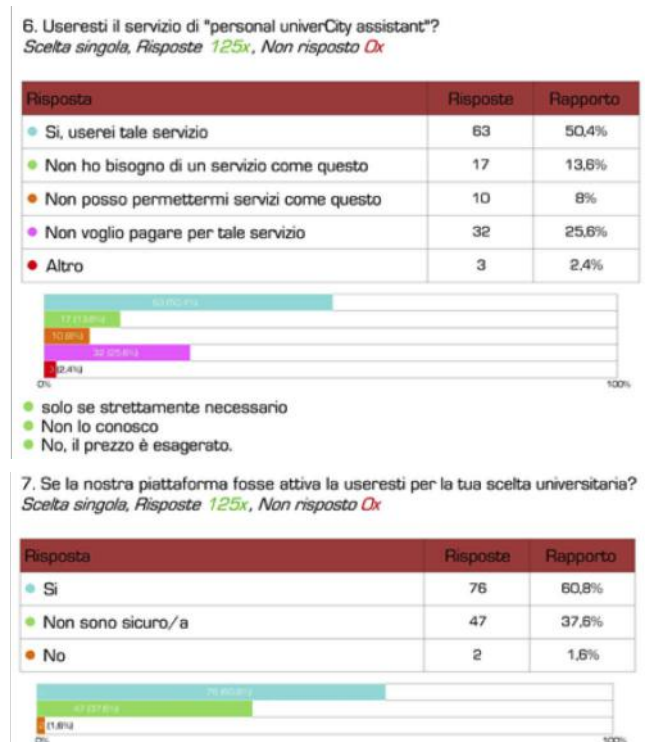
6. Useresti il servizio di "personal univerCity assistant"?
Scelta singola, Risposte 125x, Non risposto 0x

| Risposta | Risposte | Rapporto |
|---|---|---|
| Si, userei tale servizio | 63 | 50,4% |
| Non ho bisogno di un servizio come questo | 17 | 13,6% |
| Non posso permettermi servizi come questo | 10 | 8% |
| Non voglio pagare per tale servizio | 32 | 25,6% |
| Altro | 3 | 2,4% |

63 (50,4%)
17 (13,6%)
10 (8%)
32 (25,6%)
3 (2,4%)
0%
100%

solo se strettamente necessario
Non lo conosco
No, il prezzo è esagerato.

7. Se la nostra piattaforma fosse attiva la useresti per la tua scelta universitaria?
Scelta singola, Risposte 125x, Non risposto 0x

| Risposta | Risposte | Rapporto |
|---|---|---|
| Si | 76 | 60,8% |
| Non sono sicuro/a | 47 | 37,6% |
| No | 2 | 1,6% |

76 (60,8%)
47 (37,6%)
2 (1,6%)
0%
100%